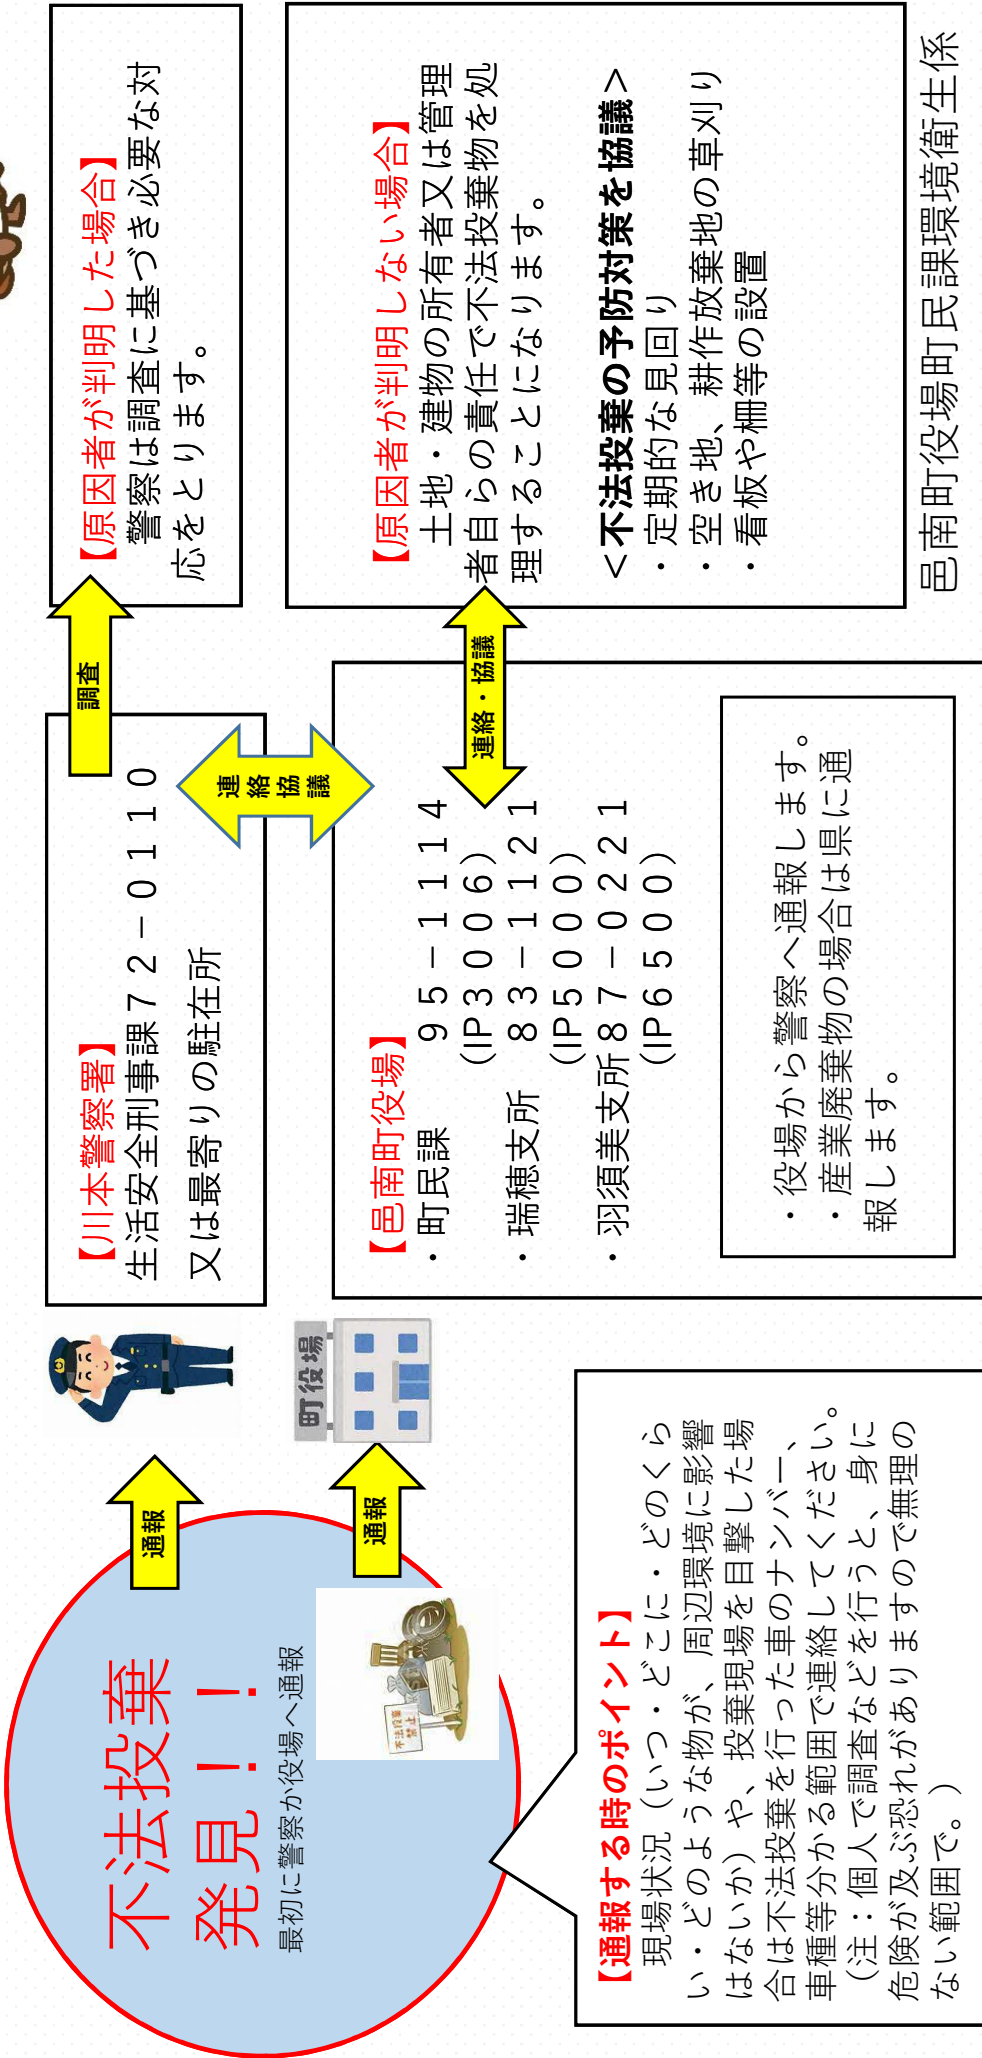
不法投棄発見！！

最初に警察か役場へ通報

通報

通報

町役場

【通報する時のポイント】
現場状況（いつ・どこに・どのくらい・どのような物が、周辺環境に影響はないか）や、投棄現場を目撃した場合は不法投棄を行った車のナンバー、車種等分かる範囲で連絡してください。
（注：個人で調査などを行うと、身に危険が及ぶ恐れがありますので無理のない範囲で。）

【川本警察署】
生活安全刑事課７２－０１１０
又は最寄りの駐在所

連絡協議

調査

【原因者が判明した場合】
警察は調査に基づき必要な対応をとります。

【邑南町役場】
・町民課　９５－１１１４
（IP３００６）
・瑞穂支所　８３－１１２１
（IP５０００）
・羽須美支所８７－０２２１
（IP６５００）

・役場から警察へ通報します。
・産業廃棄物の場合は県に通報します。

連絡・協議

【原因者が判明しない場合】
土地・建物の所有者又は管理者自らの責任で不法投棄物を処理することになります。

＜不法投棄の予防対策を協議＞
・定期的な見回り
・空き地、耕作放棄地の草刈り
・看板や柵等の設置

邑南町役場町民課環境衛生係